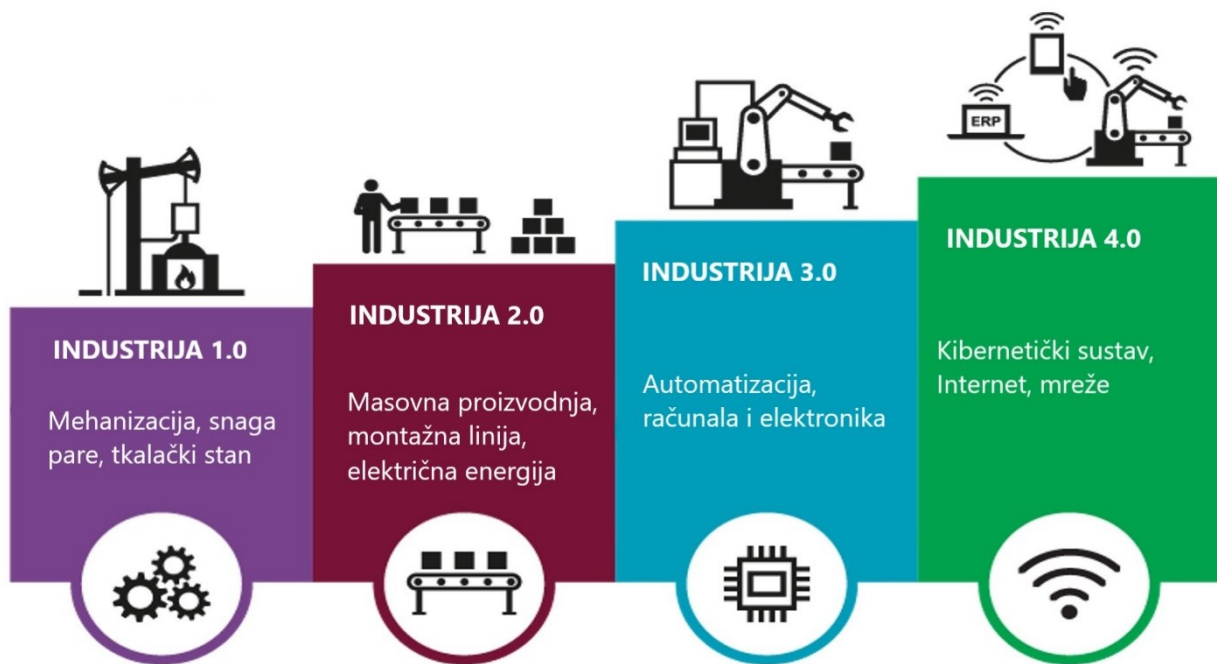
ERP

INDUSTRIJA 1.0

Mehanizacija, snaga pare, tkalački stan

INDUSTRIJA 2.0

Masovna proizvodnja, montažna linija, električna energija

INDUSTRIJA 3.0

Automatizacija, računala i elektronika

INDUSTRIJA 4.0

Kibernetički sustav, Internet, mreže